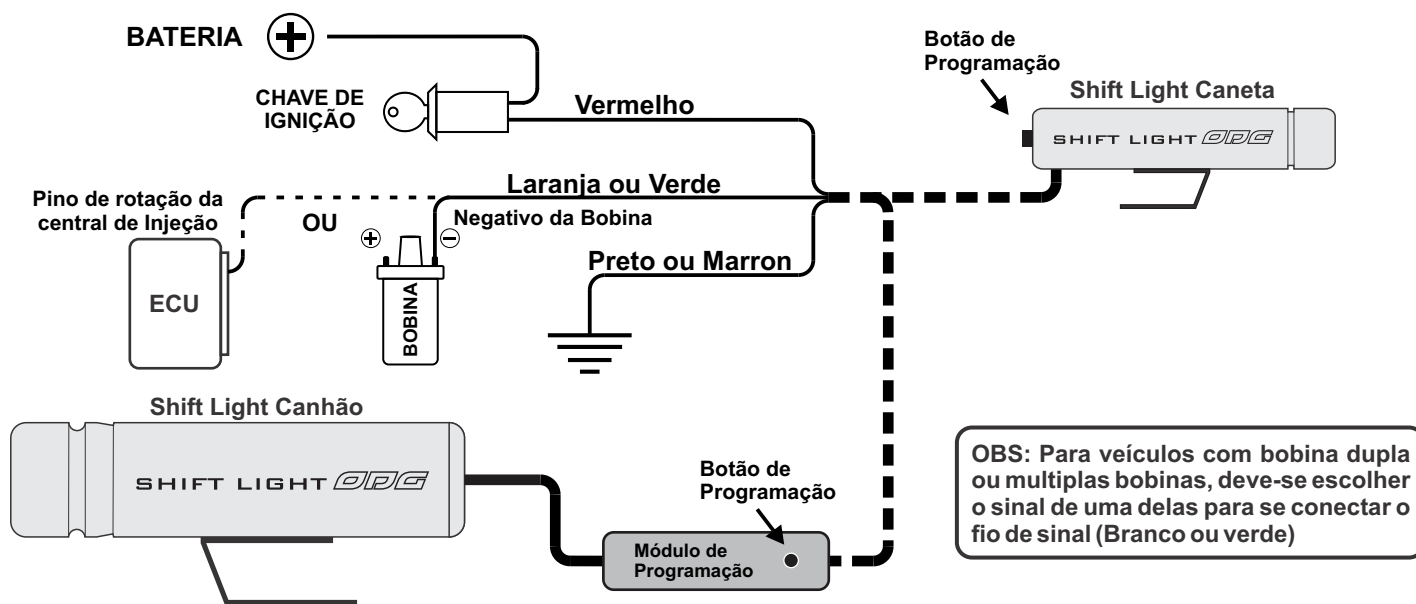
BATERIA

CHAVE DE IGNIÇÃO

Vermelho

Botão de Programação

Shift Light Caneta

SHIFT LIGHT ODG

Pino de rotação da central de Injeção

Laranja ou Verde

OU

Negativo da Bobina

ECU

BOBINA

Preto ou Marron

Shift Light Canhão

SHIFT LIGHT ODG

Botão de Programação

Módulo de Programação

OBS: Para veículos com bobina dupla ou multiplas bobinas, deve-se escolher o sinal de uma delas para se conectar o fio de sinal (Branco ou verde)